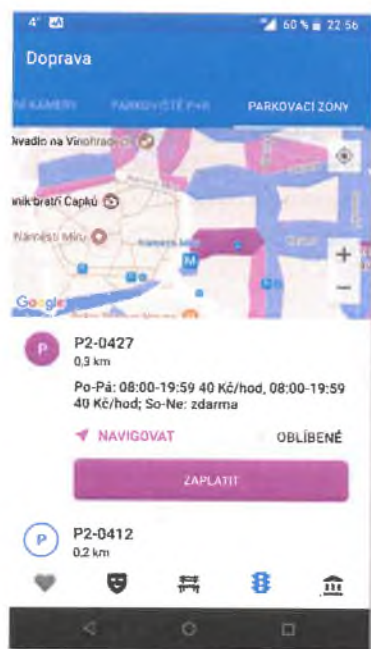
4° 60 % 22:56

Doprava

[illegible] KAMERY PARKOVIŠTĚ P+R PARKOVACÍ ZÓNY

Divadlo na Vinohradech

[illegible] bratří Čapků

Náměstí Míru

Náměstí Míru

Google

P

P2-0427

0,3 km

Po-Pá: 08:00-19:59 40 Kč/hod, 08:00-19:59 40 Kč/hod; So-Ne: zdarma

NAVIGOVAT

OBLÍBENÉ

ZAPLATIT

P

P2-0412

0,2 km